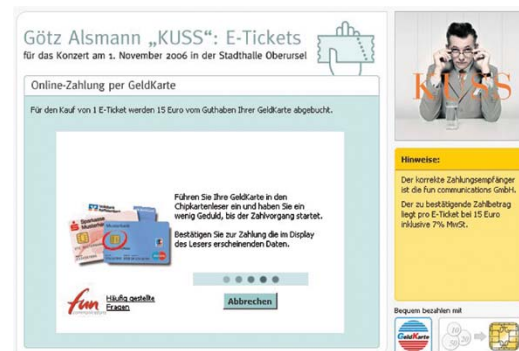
Götz Alsmann „KUSS": E-Tickets
für das Konzert am 1. November 2006 in der Stadthalle Oberursel

Online-Zahlung per GeldKarte

Für den Kauf von 1 E-Ticket werden 15 Euro vom Guthaben Ihrer GeldKarte abgebucht.

Führen Sie Ihre GeldKarte in den Chipkartenleser ein und haben Sie ein wenig Geduld, bis der Zahlvorgang startet.

Bestätigen Sie zur Zahlung die im Display des Lesers erscheinenden Daten.

Häufig gestellte Fragen

Abbrechen

KUSS

Hinweise:

Der korrekte Zahlungsempfänger ist die fun communications GmbH.

Der zu bestätigende Zahlbetrag liegt pro E-Ticket bei 15 Euro inklusive 7% MwSt.

Bequem bezahlen mit

GeldKarte